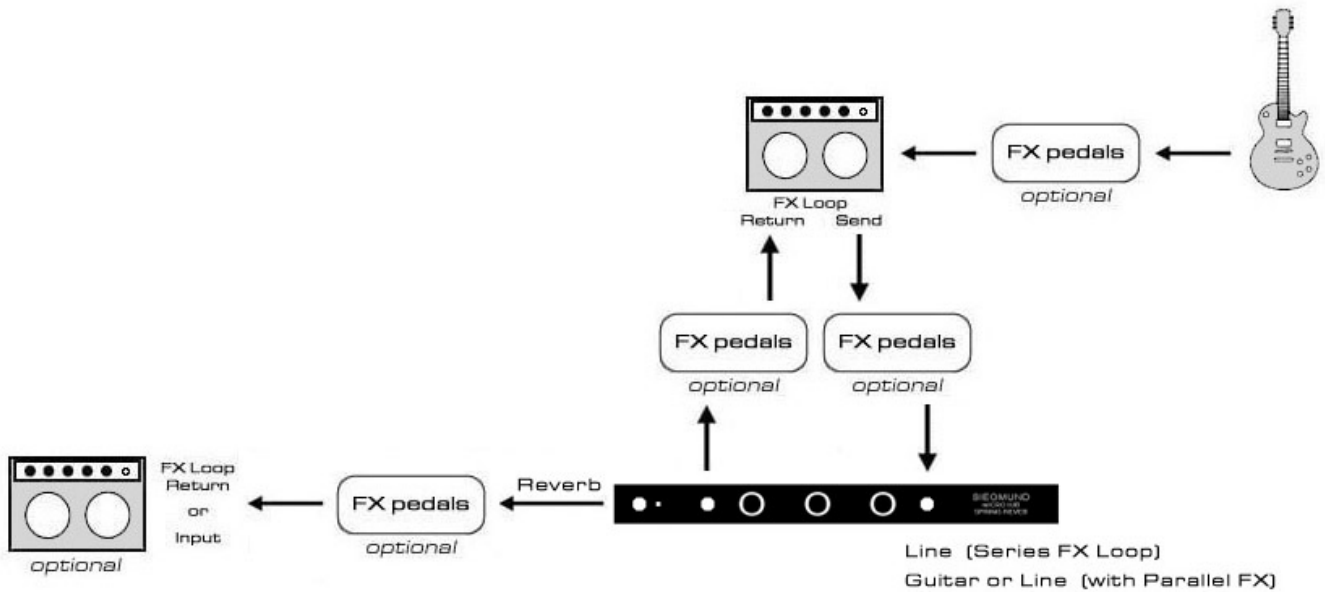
FX pedals
optional

FX Loop
Return Send

FX pedals
optional

FX pedals
optional

FX Loop
Return
or
Input

optional

FX pedals
optional

Reverb

SIEGMUND
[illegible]
SPRING REVERB

Line (Series FX Loop)
Guitar or Line (with Parallel FX)